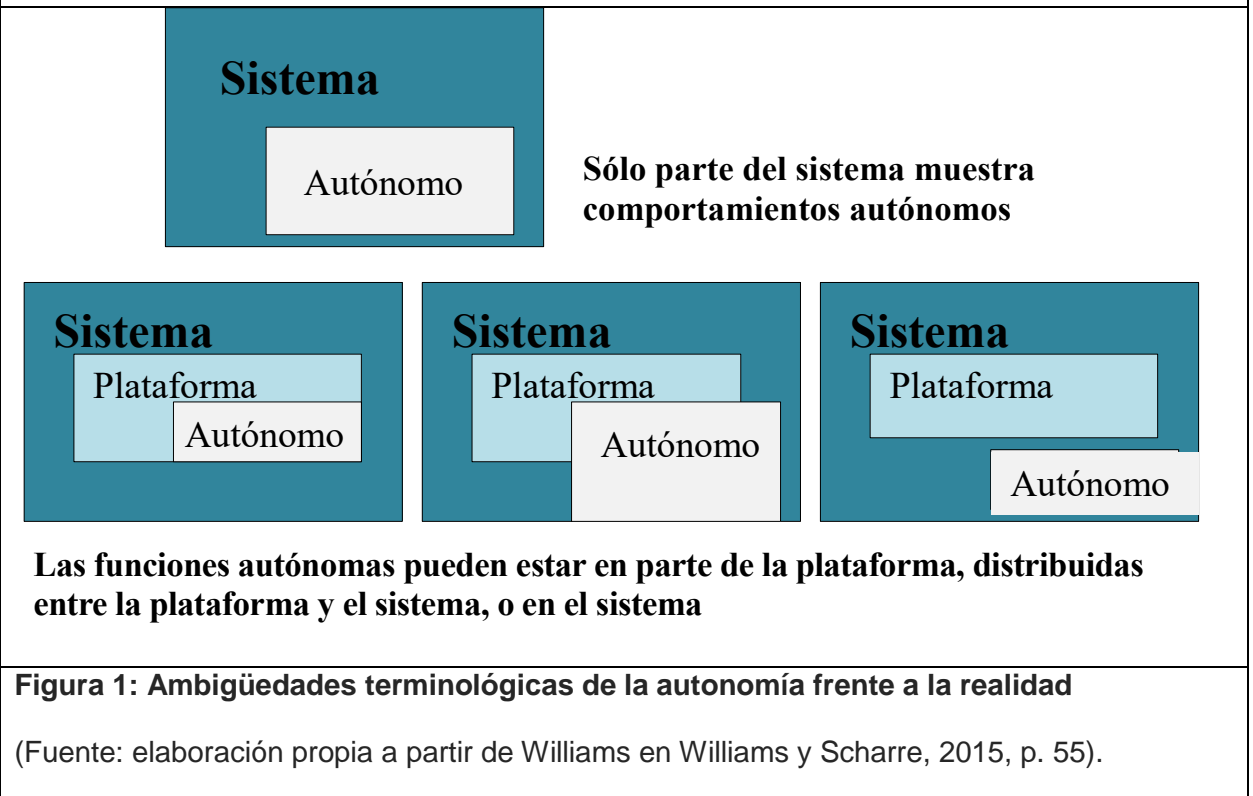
Sistema

Autónomo

Sólo parte del sistema muestra comportamientos autónomos

Sistema

Plataforma

Autónomo

Sistema

Plataforma

Autónomo

Sistema

Plataforma

Autónomo

Las funciones autónomas pueden estar en parte de la plataforma, distribuidas entre la plataforma y el sistema, o en el sistema

Figura 1: Ambigüedades terminológicas de la autonomía frente a la realidad

(Fuente: elaboración propia a partir de Williams en Williams y Scharre, 2015, p. 55).